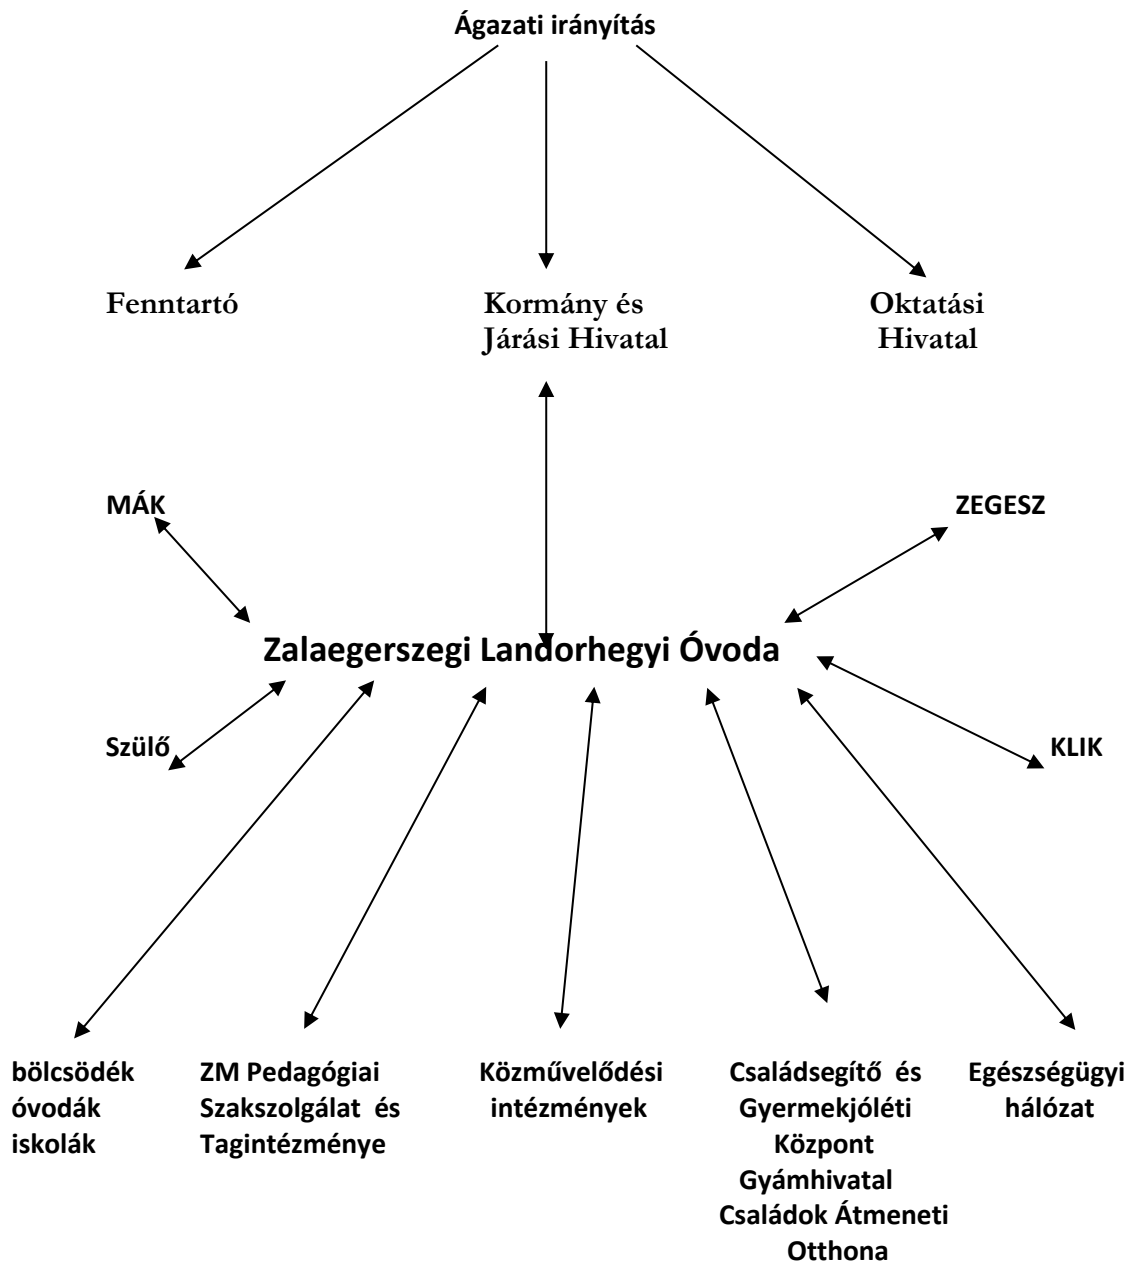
Ágazati irányítás

Fenntartó

Kormány és Járási Hivatal

Oktatási Hivatal

MÁK

ZEGESZ

Zalaegerszegi Landorhegyi Óvoda

Szülő

KLIK

bölcsödék óvodák iskolák

ZM Pedagógiai Szakszolgálat és Tagintézménye

Közművelődési intézmények

Családsegítő és Gyermekjóléti Központ Gyámhivatal Családok Átmeneti Otthona

Egészségügyi hálózat